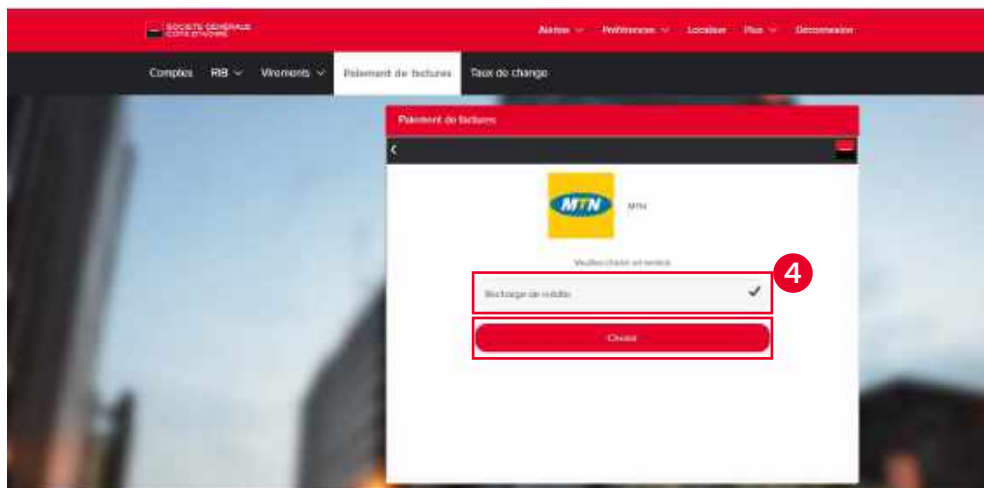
SOCIETE GENERALE
COTE D'IVOIRE

Alertes ∨ Préférences ∨ Localiser Plus ∨ Déconnexion

Comptes RIB ∨ Virements ∨ Paiement de factures Taux de change

Paiement de factures

‹

MTN

MTN

Veuillez choisir un service

4

Recharge de mobile ✔

Choisir